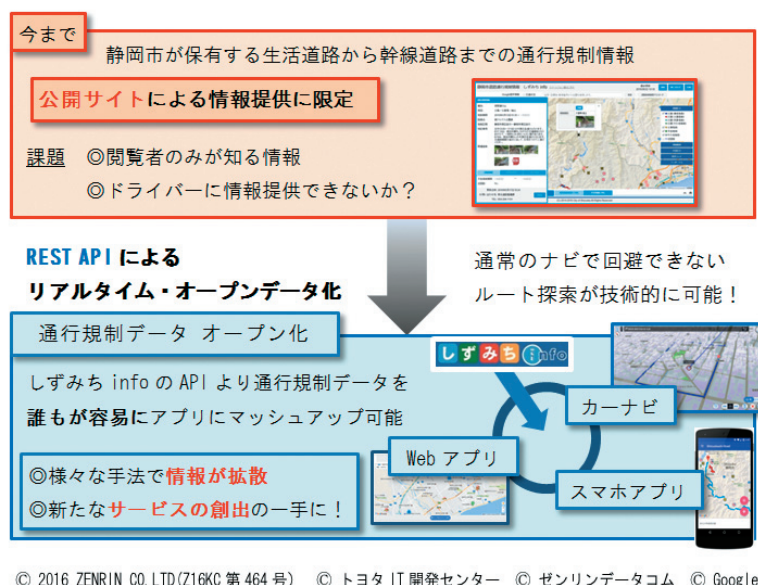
今まで

静岡市が保有する生活道路から幹線道路までの通行規制情報

公開サイトによる情報提供に限定

課題　◎閲覧者のみが知る情報

◎ドライバーに情報提供できないか？

REST API による
リアルタイム・オープンデータ化

通常のナビで回避できない
ルート探索が技術的に可能！

通行規制データ　オープン化

しずみち info

しずみち info の API より通行規制データを
誰もが容易にアプリにマッシュアップ可能

カーナビ

Web アプリ

スマホアプリ

◎様々な手法で情報が拡散
◎新たなサービスの創出の一手に！

© 2016 ZENRIN CO.,LTD.(Z16KC 第 464 号)　© トヨタ IT 開発センター　© ゼンリンデータコム　© Google